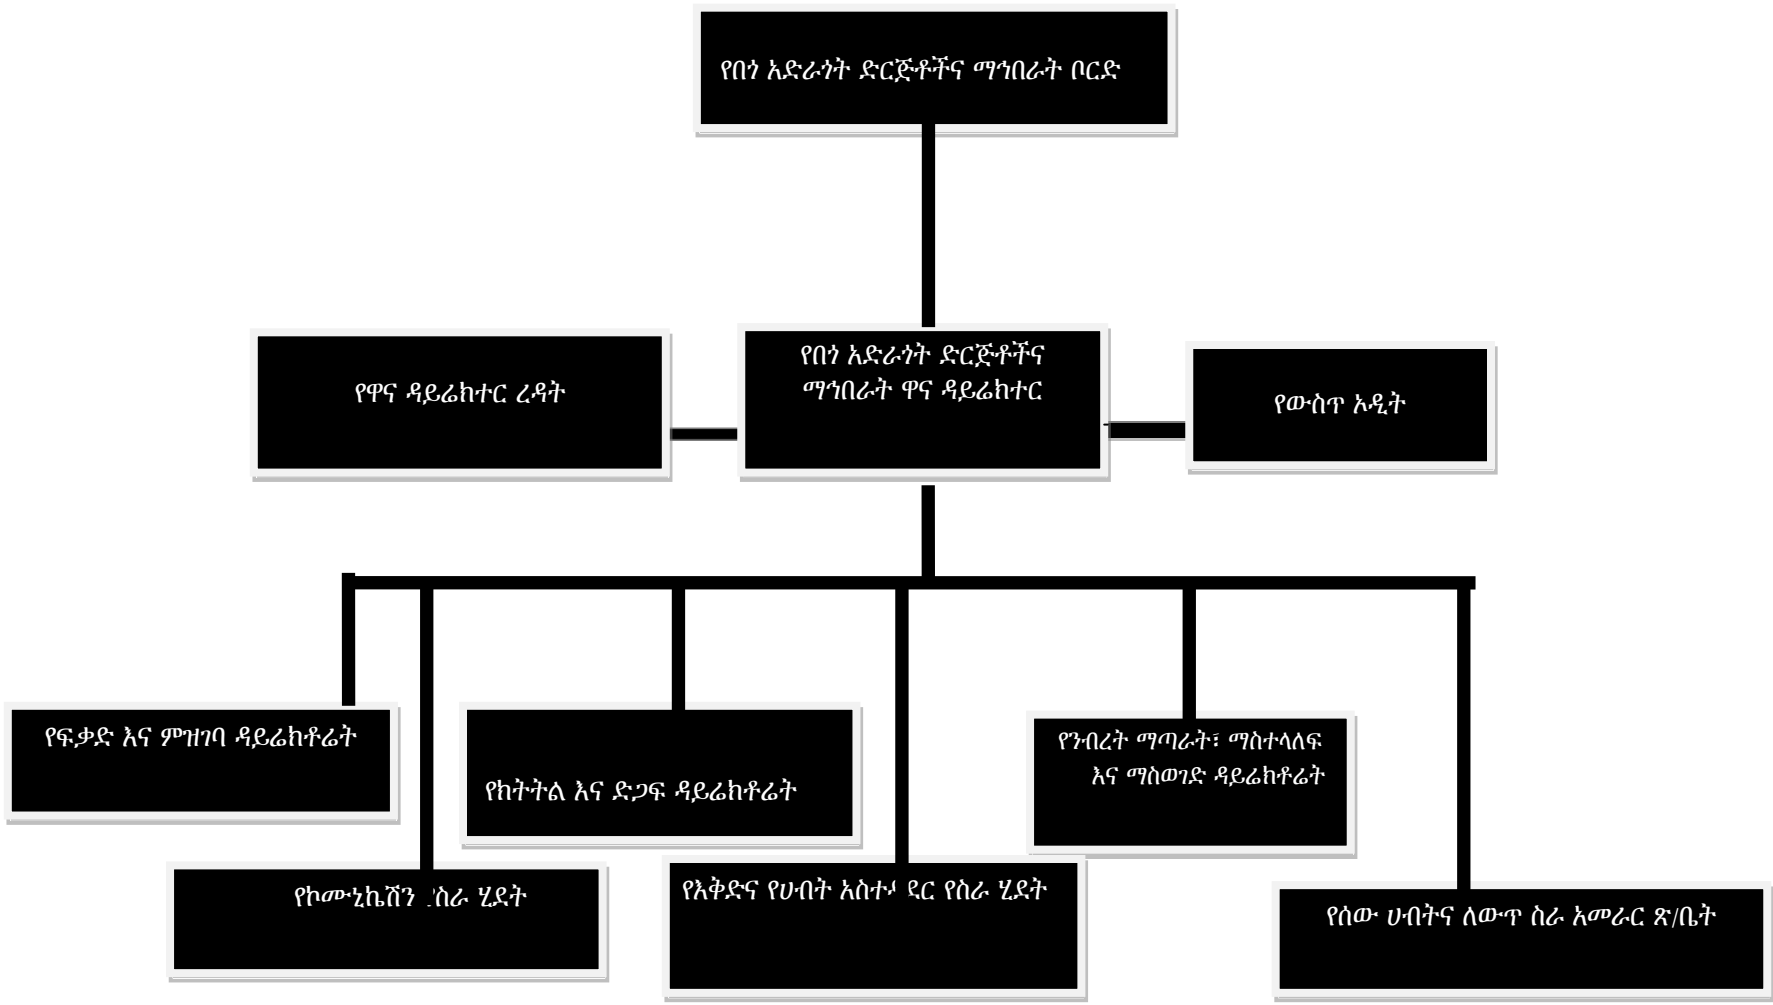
የበጎ አድራጎት ድርጅቶችና ማኅበራት ቦርድ

የዋና ዳይሬክተር ረዳት

የበጎ አድራጎት ድርጅቶችና ማኅበራት ዋና ዳይሬክተር

የውስጥ ኦዲት

የፍቃድ እና ምዝገባ ዳይሬክቶሬት

የክትትል እና ድጋፍ ዳይሬክቶሬት

የንብረት ማጣራት፣ ማስተላለፍ እና ማስወገድ ዳይሬክቶሬት

የኮሙኒኬሽን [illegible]ስራ ሂደት

የእቅድና የሀብት አስተ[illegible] ደር የስራ ሂደት

የሰው ሀብትና ለውጥ ስራ አመራር ጽ/ቤት